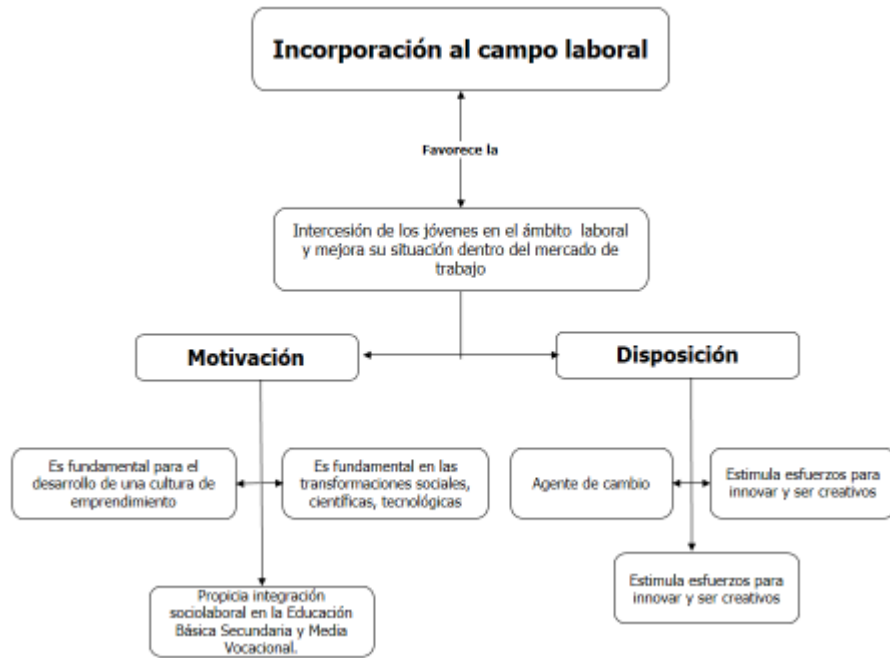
Incorporación al campo laboral

Favorece la

Intercesión de los jóvenes en el ámbito laboral y mejora su situación dentro del mercado de trabajo

Motivación

Disposición

Es fundamental para el desarrollo de una cultura de emprendimiento

Es fundamental en las transformaciones sociales, científicas, tecnológicas

Agente de cambio

Estimula esfuerzos para innovar y ser creativos

Propicia integración sociolaboral en la Educación Básica Secundaria y Media Vocacional.

Estimula esfuerzos para innovar y ser creativos